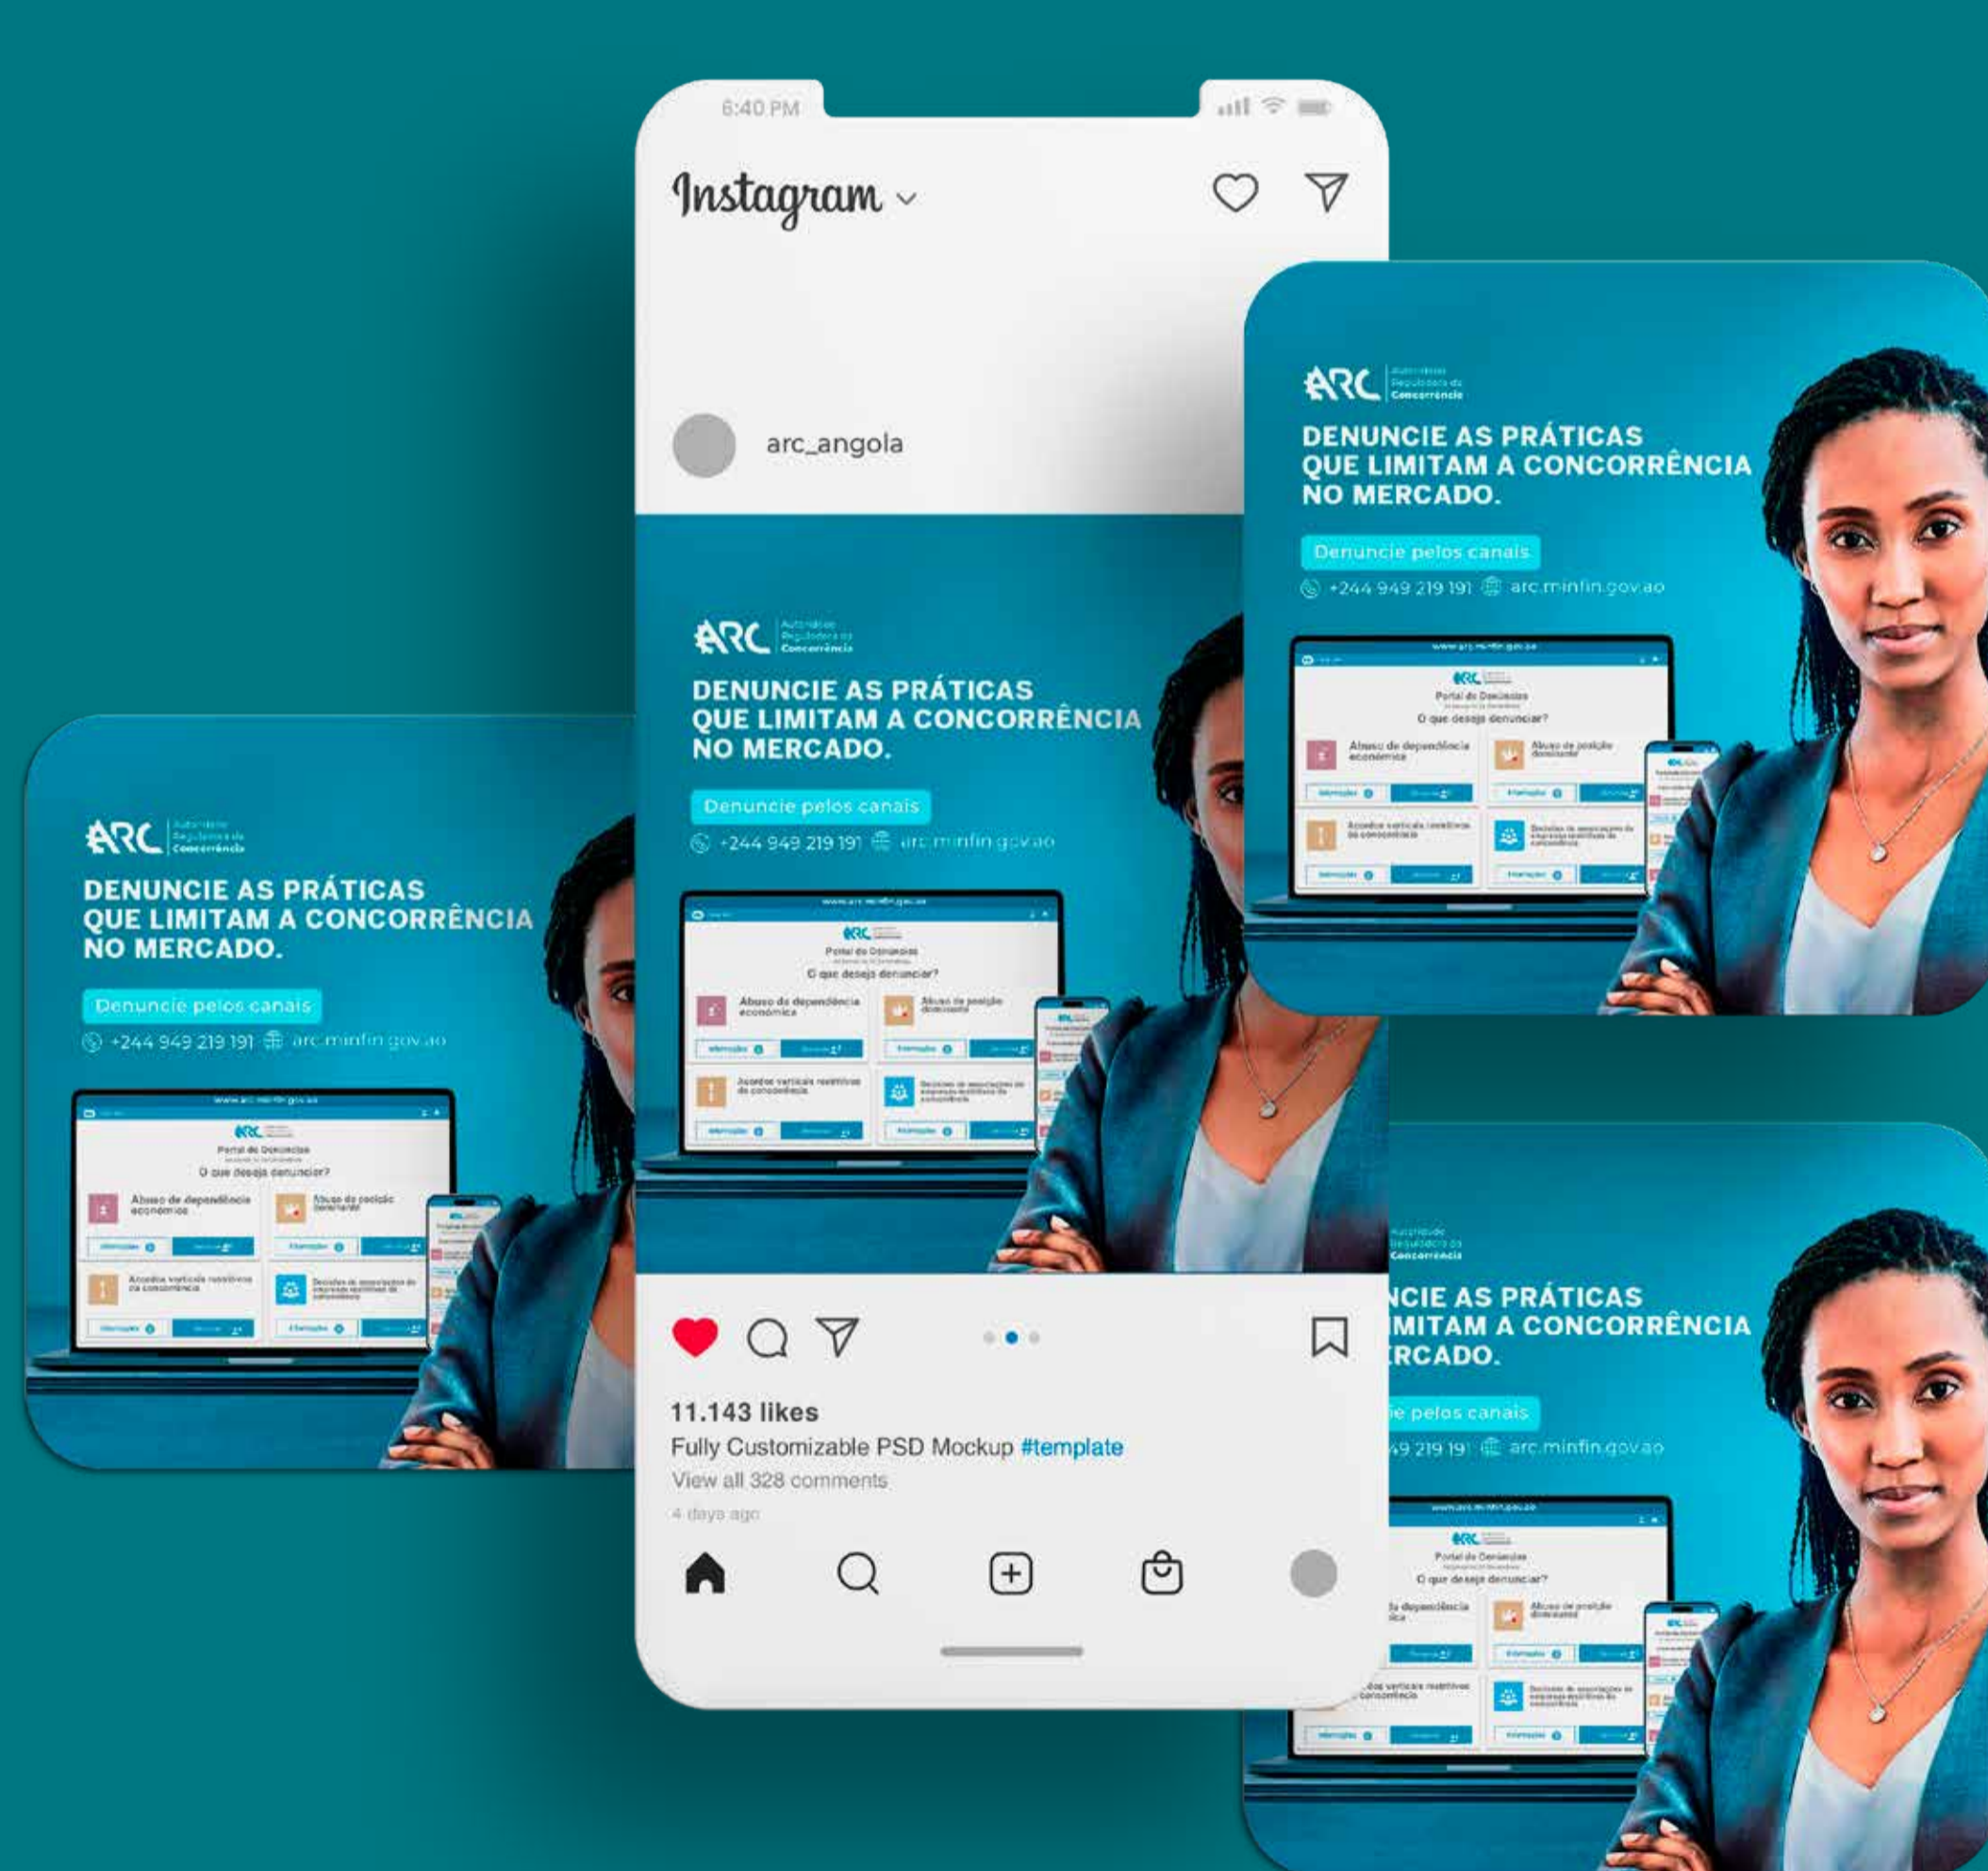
6:40 PM

Instagram

arc_angola

ARC Autoridade Reguladora da Concorrência

DENUNCIE AS PRÁTICAS QUE LIMITAM A CONCORRÊNCIA NO MERCADO.

Denuncie pelos canais

+244 949 219 191 arc.minfin.gov.ao

www.arc.minfin.gov.ao

Portal de Denúncias

O que deseja denunciar?

Abuso de dependência económica

Abuso de posição dominante

Acordos verticais restritivos da concorrência

Decisões de associações de empresas restritivas da concorrência

11.143 likes

Fully Customizable PSD Mockup #template

View all 328 comments

4 days ago

ARC Autoridade Reguladora da Concorrência

DENUNCIE AS PRÁTICAS QUE LIMITAM A CONCORRÊNCIA NO MERCADO.

Denuncie pelos canais

+244 949 219 191 arc.minfin.gov.ao

ARC Autoridade Reguladora da Concorrência

DENUNCIE AS PRÁTICAS QUE LIMITAM A CONCORRÊNCIA NO MERCADO.

Denuncie pelos canais

+244 949 219 191 arc.minfin.gov.ao

Autoridade Reguladora da Concorrência

NCIE AS PRÁTICAS IMITAM A CONCORRÊNCIA RCADO.

e pelos canais

49 219 191 arc.minfin.gov.ao